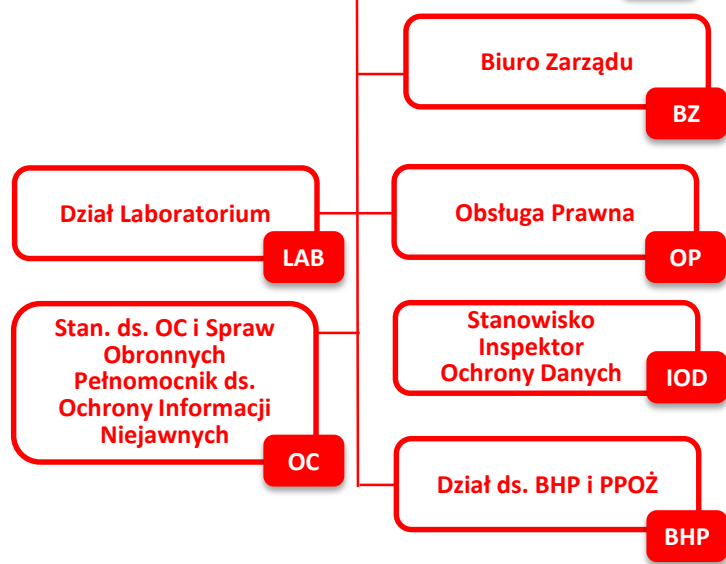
Biuro Zarządu

BZ

Dział Laboratorium

LAB

Obsługa Prawna

OP

Stan. ds. OC i Spraw Obronnych Pełnomocnik ds. Ochrony Informacji Niejawnych

OC

Stanowisko Inspektor Ochrony Danych

IOD

Dział ds. BHP i PPOŻ

BHP